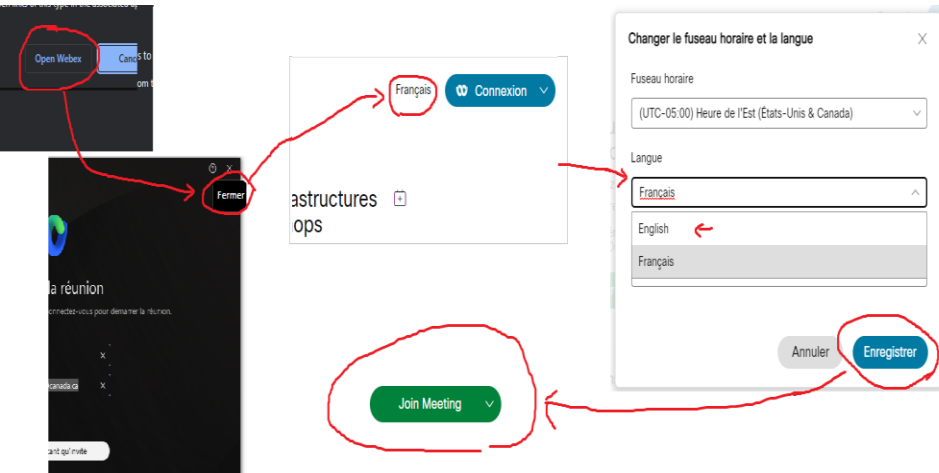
Open Webex

Canc

s to

om t

Fermer

la réunion

onnectez-vous pour demarrer la réunion.

canada.ca

tant qu'invite

Français

Connexion

astructures

ops

Changer le fuseau horaire et la langue

Fuseau horaire

(UTC-05:00) Heure de l'Est (États-Unis & Canada)

Langue

Français

English

Français

Annuler

Enregistrer

Join Meeting